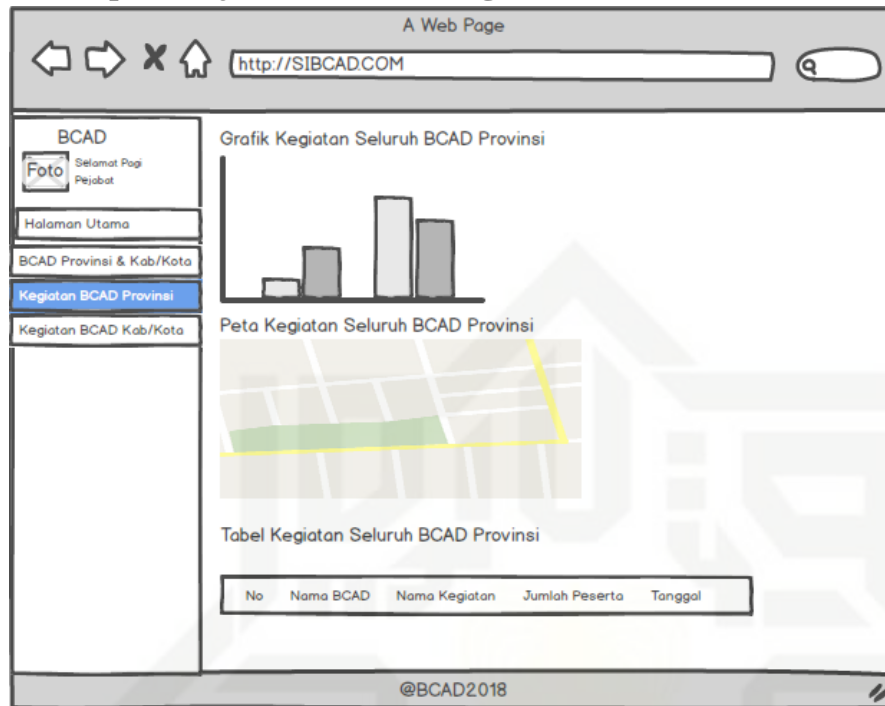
A Web Page

http://SIBCAD.COM

BCAD

Foto

Selamat Pagi Pejabat

Halaman Utama

BCAD Provinsi & Kab/Kota

Kegiatan BCAD Provinsi

Kegiatan BCAD Kab/Kota

Grafik Kegiatan Seluruh BCAD Provinsi

Peta Kegiatan Seluruh BCAD Provinsi

Tabel Kegiatan Seluruh BCAD Provinsi

| No | Nama BCAD | Nama Kegiatan | Jumlah Peserta | Tanggal |
|---|---|---|---|---|

@BCAD2018